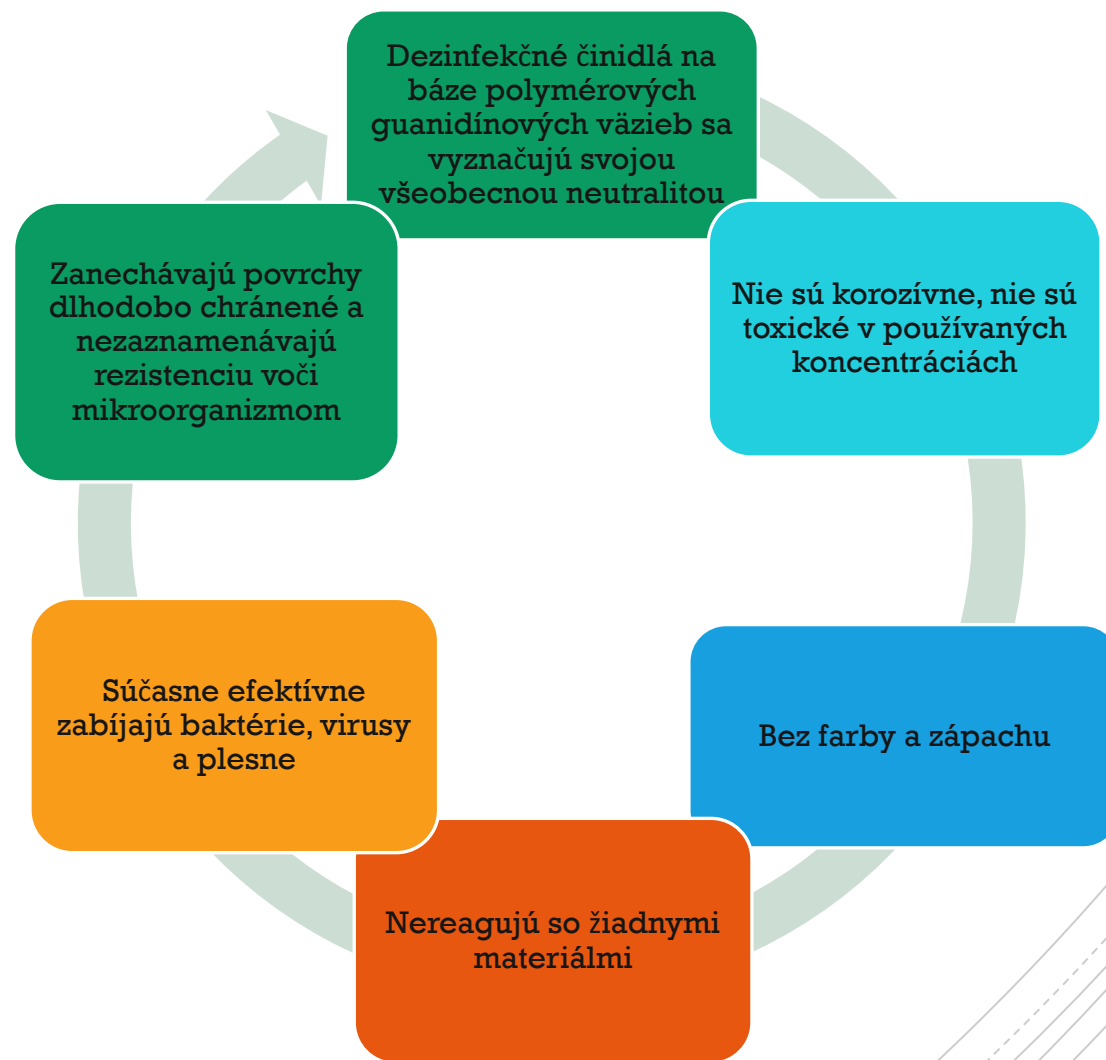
Dezinfekčné činidlá na báze polymérových guanidínových väzieb sa vyznačujú svojou všeobecnou neutralitou

Nie sú korozívne, nie sú toxické v používaných koncentráciách

Bez farby a zápachu

Nereagujú so žiadnymi materiálmi

Súčasne efektívne zabíjajú baktérie, virusy a plesne

Zanechávajú povrchy dlhodobo chránené a nezaznamenávajú rezistenciu voči mikroorganizmom